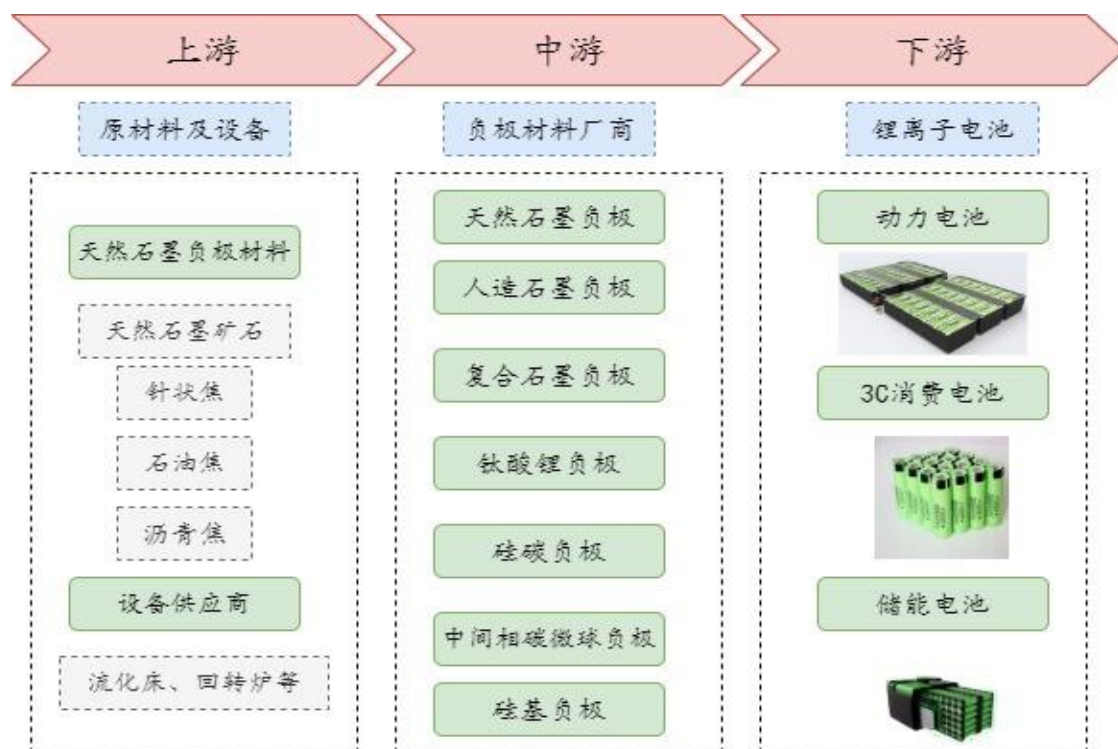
上游

中游

下游

原材料及设备

天然石墨负极材料

天然石墨矿石

针状焦

石油焦

沥青焦

设备供应商

流化床、回转炉等

负极材料厂商

天然石墨负极

人造石墨负极

复合石墨负极

钛酸锂负极

硅碳负极

中间相碳微球负极

硅基负极

锂离子电池

动力电池

3C消费电池

储能电池